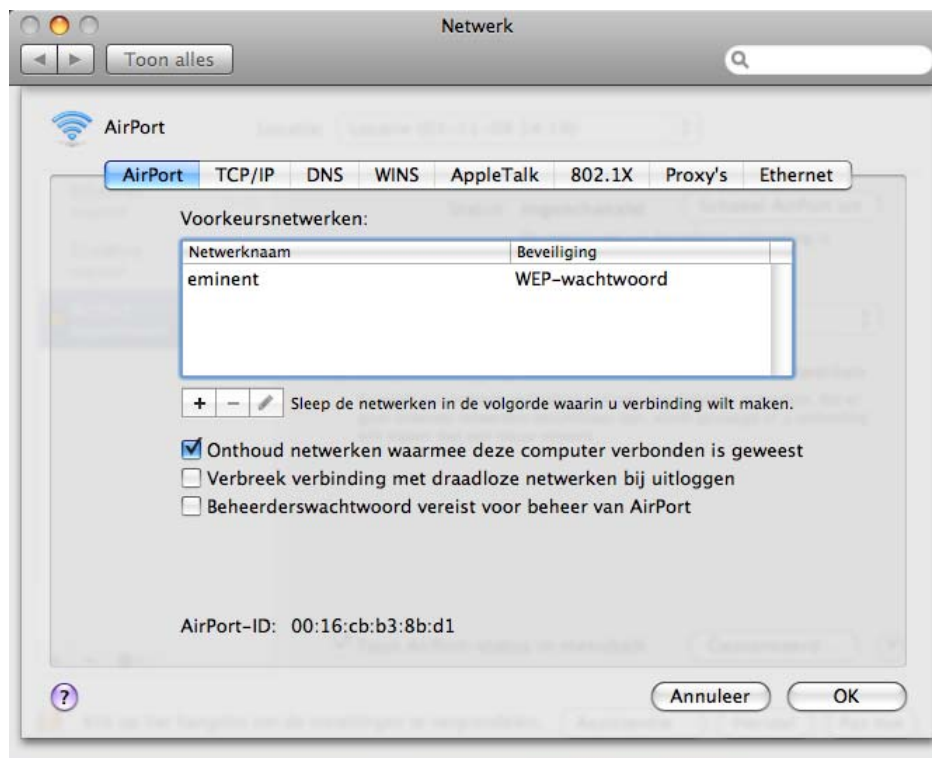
Netwerk

Toon alles

AirPort

AirPort | TCP/IP | DNS | WINS | AppleTalk | 802.1X | Proxy's | Ethernet

Voorkeursnetwerken:

| Netwerknaam | Beveiliging |
|---|---|
| eminent | WEP-wachtwoord |

+ − Sleep de netwerken in de volgorde waarin u verbinding wilt maken.

Onthoud netwerken waarmee deze computer verbonden is geweest
Verbreek verbinding met draadloze netwerken bij uitloggen
Beheerderswachtwoord vereist voor beheer van AirPort

AirPort-ID: 00:16:cb:b3:8b:d1

?

Annuleer

OK